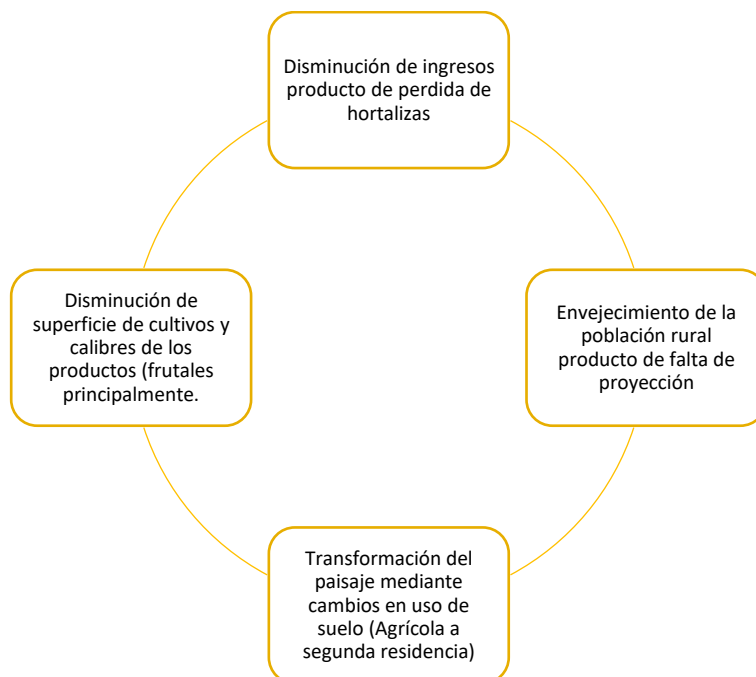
Disminución de ingresos producto de perdida de hortalizas

Envejecimiento de la población rural producto de falta de proyección

Transformación del paisaje mediante cambios en uso de suelo (Agrícola a segunda residencia)

Disminución de superficie de cultivos y calibres de los productos (frutales principalmente.